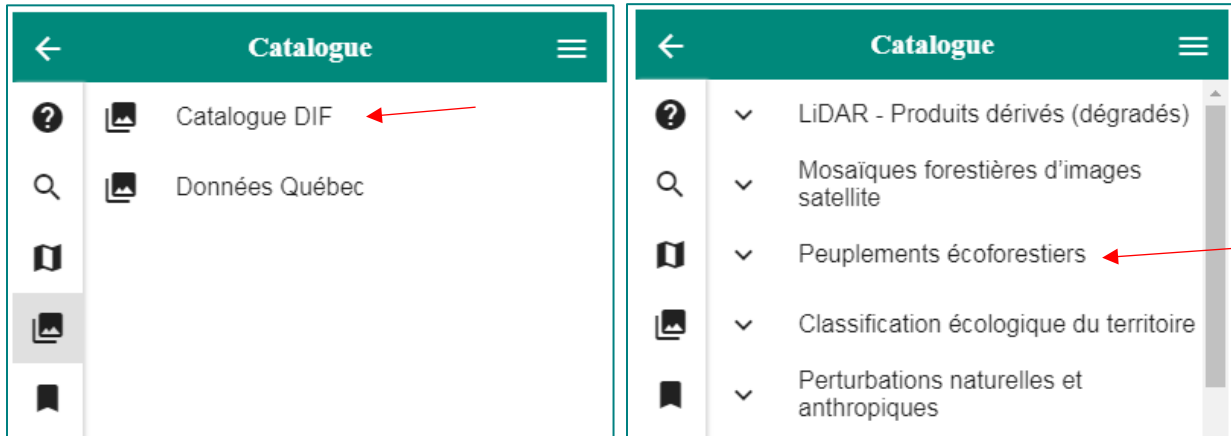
Catalogue

Catalogue DIF

Données Québec

Catalogue

LiDAR - Produits dérivés (dégradés)

Mosaïques forestières d'images satellite

Peuplements écoforestiers

Classification écologique du territoire

Perturbations naturelles et anthropiques